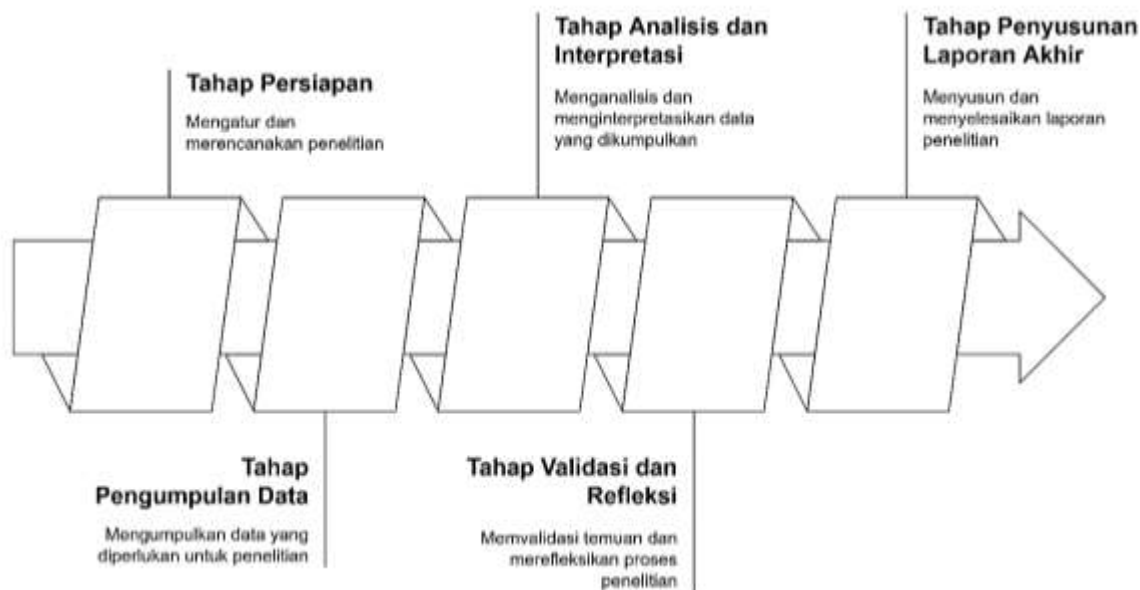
Tahap Persiapan

Mengatur dan merencanakan penelitian

Tahap Pengumpulan Data

Mengumpulkan data yang diperlukan untuk penelitian

Tahap Analisis dan Interpretasi

Menganalisis dan menginterpretasikan data yang dikumpulkan

Tahap Validasi dan Refleksi

Memvalidasi temuan dan merefleksikan proses penelitian

Tahap Penyusunan Laporan Akhir

Menyusun dan menyelesaikan laporan penelitian